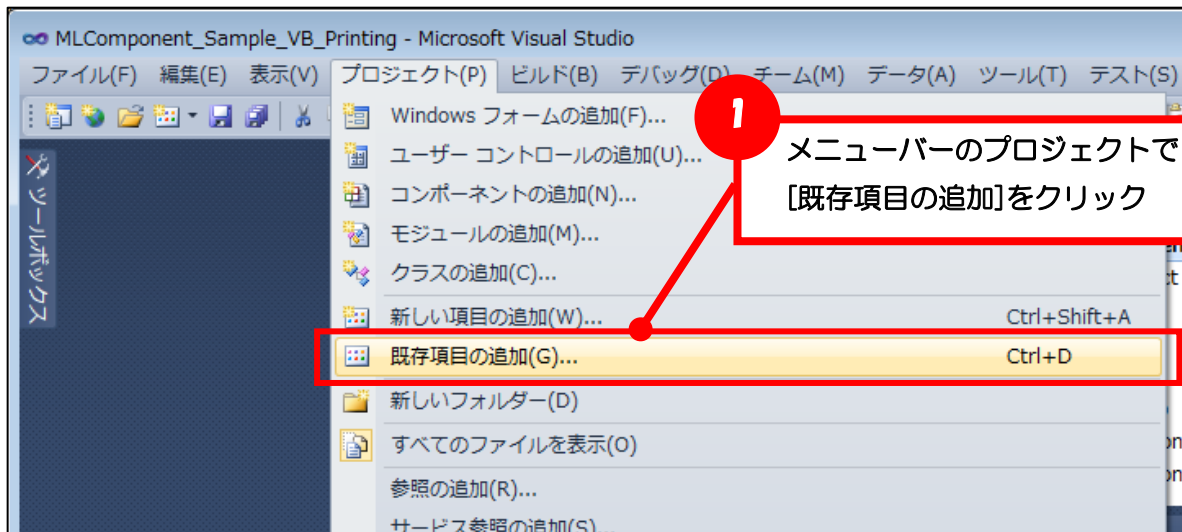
MLComponent_Sample_VB_Printing - Microsoft Visual Studio

ファイル(F) 編集(E) 表示(V) プロジェクト(P) ビルド(B) デバッグ(D) チーム(M) データ(A) ツール(T) テスト(S)

ツールボックス

Windows フォームの追加(F)...
ユーザー コントロールの追加(U)...
コンポーネントの追加(N)...
モジュールの追加(M)...
クラスの追加(C)...
新しい項目の追加(W)... Ctrl+Shift+A
既存項目の追加(G)... Ctrl+D
新しいフォルダー(D)
すべてのファイルを表示(O)
参照の追加(R)...
サービス参照の追加(S)...

1

メニューバーのプロジェクトで
[既存項目の追加]をクリック